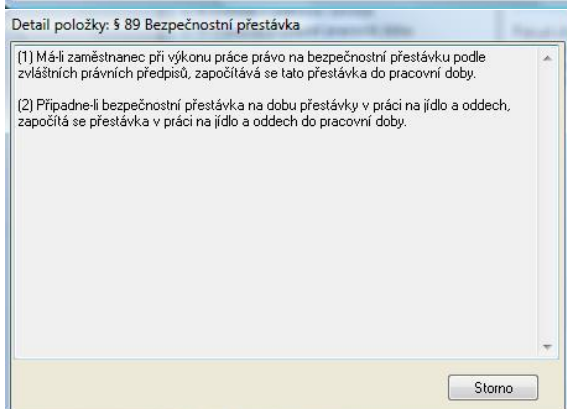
Detail položky: § 89 Bezpečnostní přestávka

(1) Má-li zaměstnanec při výkonu práce právo na bezpečnostní přestávku podle zvláštních právních předpisů, započítává se tato přestávka do pracovní doby.

(2) Připadne-li bezpečnostní přestávka na dobu přestávky v práci na jídlo a oddech, započítá se přestávka v práci na jídlo a oddech do pracovní doby.

Storno